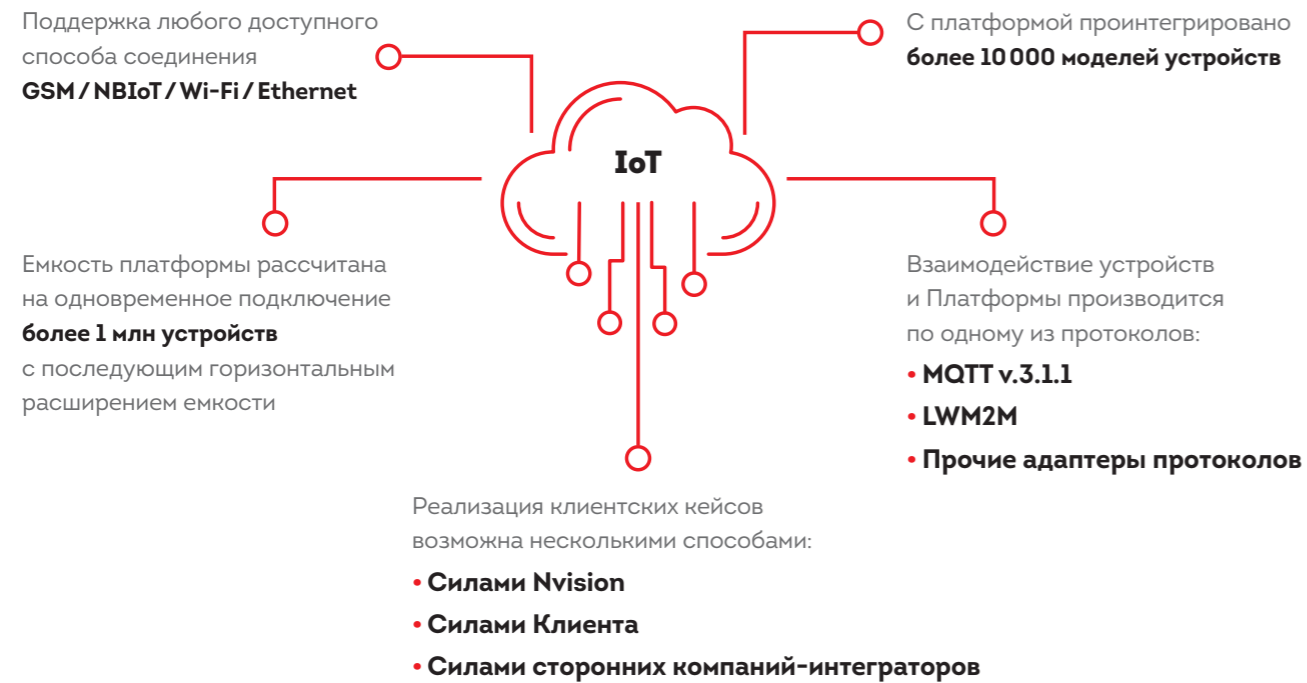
Поддержка любого доступного способа соединения
GSM / NBIoT / Wi-Fi / Ethernet

С платформой проинтегрировано
более 10 000 моделей устройств

IoT

Емкость платформы рассчитана на одновременное подключение
более 1 млн устройств
с последующим горизонтальным расширением емкости

Взаимодействие устройств и Платформы производится по одному из протоколов:
• MQTT v.3.1.1
• LWM2M
• Прочие адаптеры протоколов

Реализация клиентских кейсов возможна несколькими способами:
• Силами Nvision
• Силами Клиента
• Силами сторонних компаний-интеграторов